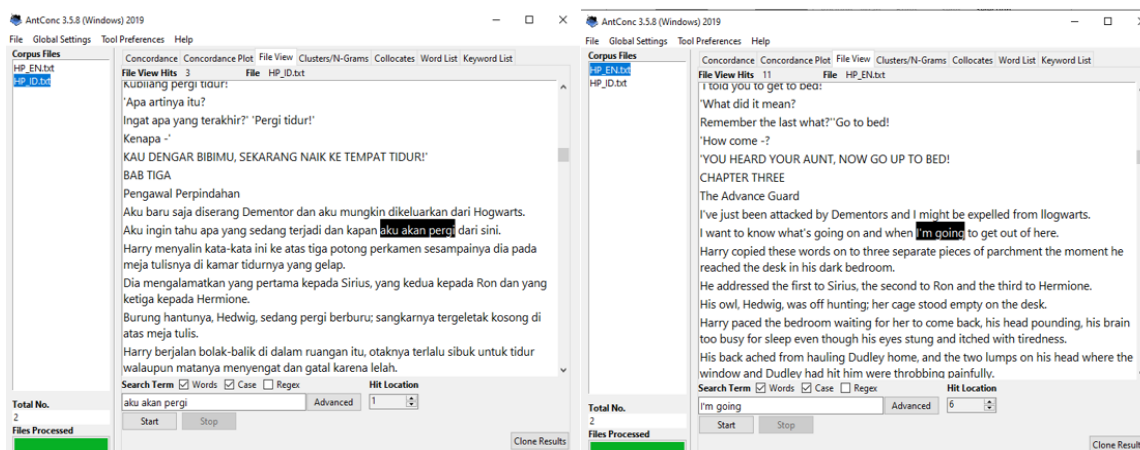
AntConc 3.5.8 (Windows) 2019

File Global Settings Tool Preferences Help

Corpus Files
HP_EN.txt
HP_ID.txt

Concordance | Concordance Plot | File View | Clusters/N-Grams | Collocates | Word List | Keyword List

File View Hits 3 File HP_ID.txt

Kubilang pergi tidur!'
'Apa artinya itu?
Ingat apa yang terakhir?' 'Pergi tidur!'
Kenapa -'
KAU DENGAR BIBIMU, SEKARANG NAIK KE TEMPAT TIDUR!'
BAB TIGA
Pengawal Perpindahan
Aku baru saja diserang Dementor dan aku mungkin dikeluarkan dari Hogwarts.
Aku ingin tahu apa yang sedang terjadi dan kapan aku akan pergi dari sini.
Harry menyalin kata-kata ini ke atas tiga potong perkamen sesampainya dia pada meja tulisnya di kamar tidurnya yang gelap.
Dia mengalamatkan yang pertama kepada Sirius, yang kedua kepada Ron dan yang ketiga kepada Hermione.
Burung hantunya, Hedwig, sedang pergi berburu; sangkarnya tergeletak kosong di atas meja tulis.
Harry berjalan bolak-balik di dalam ruangan itu, otaknya terlalu sibuk untuk tidur walaupun matanya menyengat dan gatal karena lelah.

Total No.
2
Files Processed

Search Term ☑ Words ☑ Case ☐ Regex
aku akan pergi
Advanced
Hit Location
1
Start Stop
Clone Results

AntConc 3.5.8 (Windows) 2019

File Global Settings Tool Preferences Help

Corpus Files
HP_EN.txt
HP_ID.txt

Concordance | Concordance Plot | File View | Clusters/N-Grams | Collocates | Word List | Keyword List

File View Hits 11 File HP_EN.txt

I told you to get to bed!
'What did it mean?
Remember the last what?''Go to bed!
'How come -?
'YOU HEARD YOUR AUNT, NOW GO UP TO BED!
CHAPTER THREE
The Advance Guard
I've just been attacked by Dementors and I might be expelled from llogwarts.
I want to know what's going on and when I'm going to get out of here.
Harry copied these words on to three separate pieces of parchment the moment he reached the desk in his dark bedroom.
He addressed the first to Sirius, the second to Ron and the third to Hermione.
His owl, Hedwig, was off hunting; her cage stood empty on the desk.
Harry paced the bedroom waiting for her to come back, his head pounding, his brain too busy for sleep even though his eyes stung and itched with tiredness.
His back ached from hauling Dudley home, and the two lumps on his head where the window and Dudley had hit him were throbbing painfully.

Total No.
2
Files Processed

Search Term ☑ Words ☑ Case ☐ Regex
I'm going
Advanced
Hit Location
6
Start Stop
Clone Results